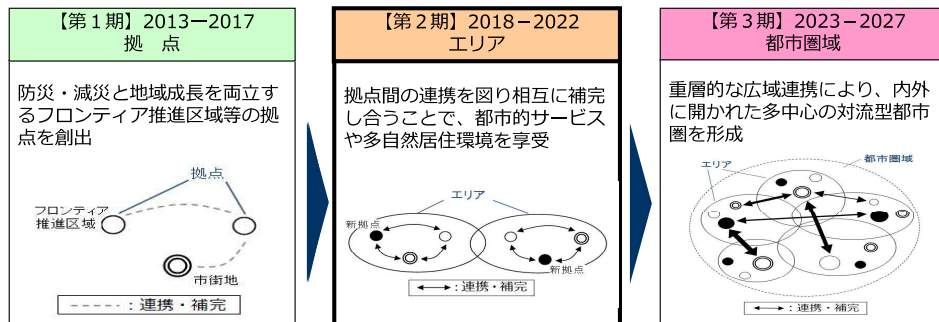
【第１期】2013ー2017
拠　点

防災・減災と地域成長を両立するフロンティア推進区域等の拠点を創出

拠点
フロンティア推進区域
市街地
- - - - - ：連携・補完

【第２期】2018－2022
エリア

拠点間の連携を図り相互に補完し合うことで、都市的サービスや多自然居住環境を享受

エリア
新拠点
新拠点
←→：連携・補完

【第３期】2023－2027
都市圏域

重層的な広域連携により、内外に開かれた多中心の対流型都市圏を形成

エリア
都市圏域
←→：連携・補完